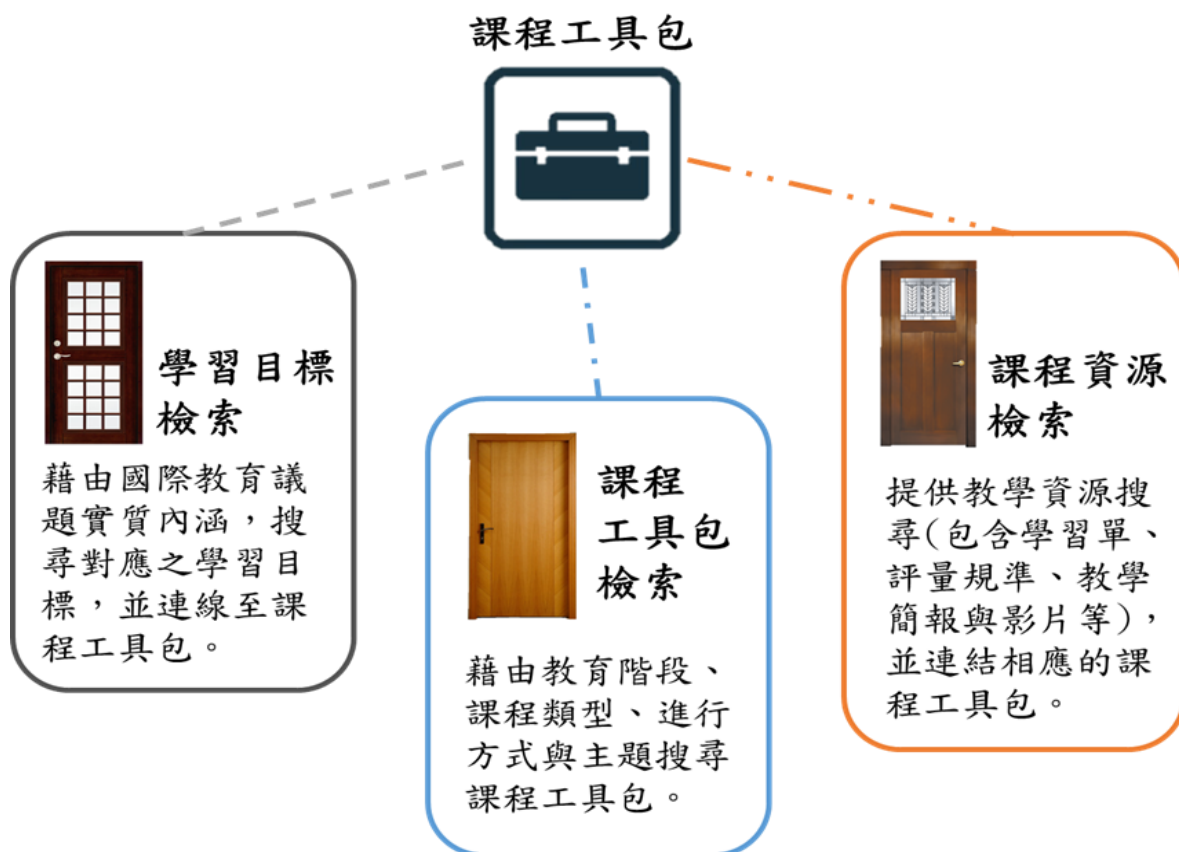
課程工具包

學習目標檢索

藉由國際教育議題實質內涵，搜尋對應之學習目標，並連線至課程工具包。

課程工具包檢索

藉由教育階段、課程類型、進行方式與主題搜尋課程工具包。

課程資源檢索

提供教學資源搜尋(包含學習單、評量規準、教學簡報與影片等)，並連結相應的課程工具包。